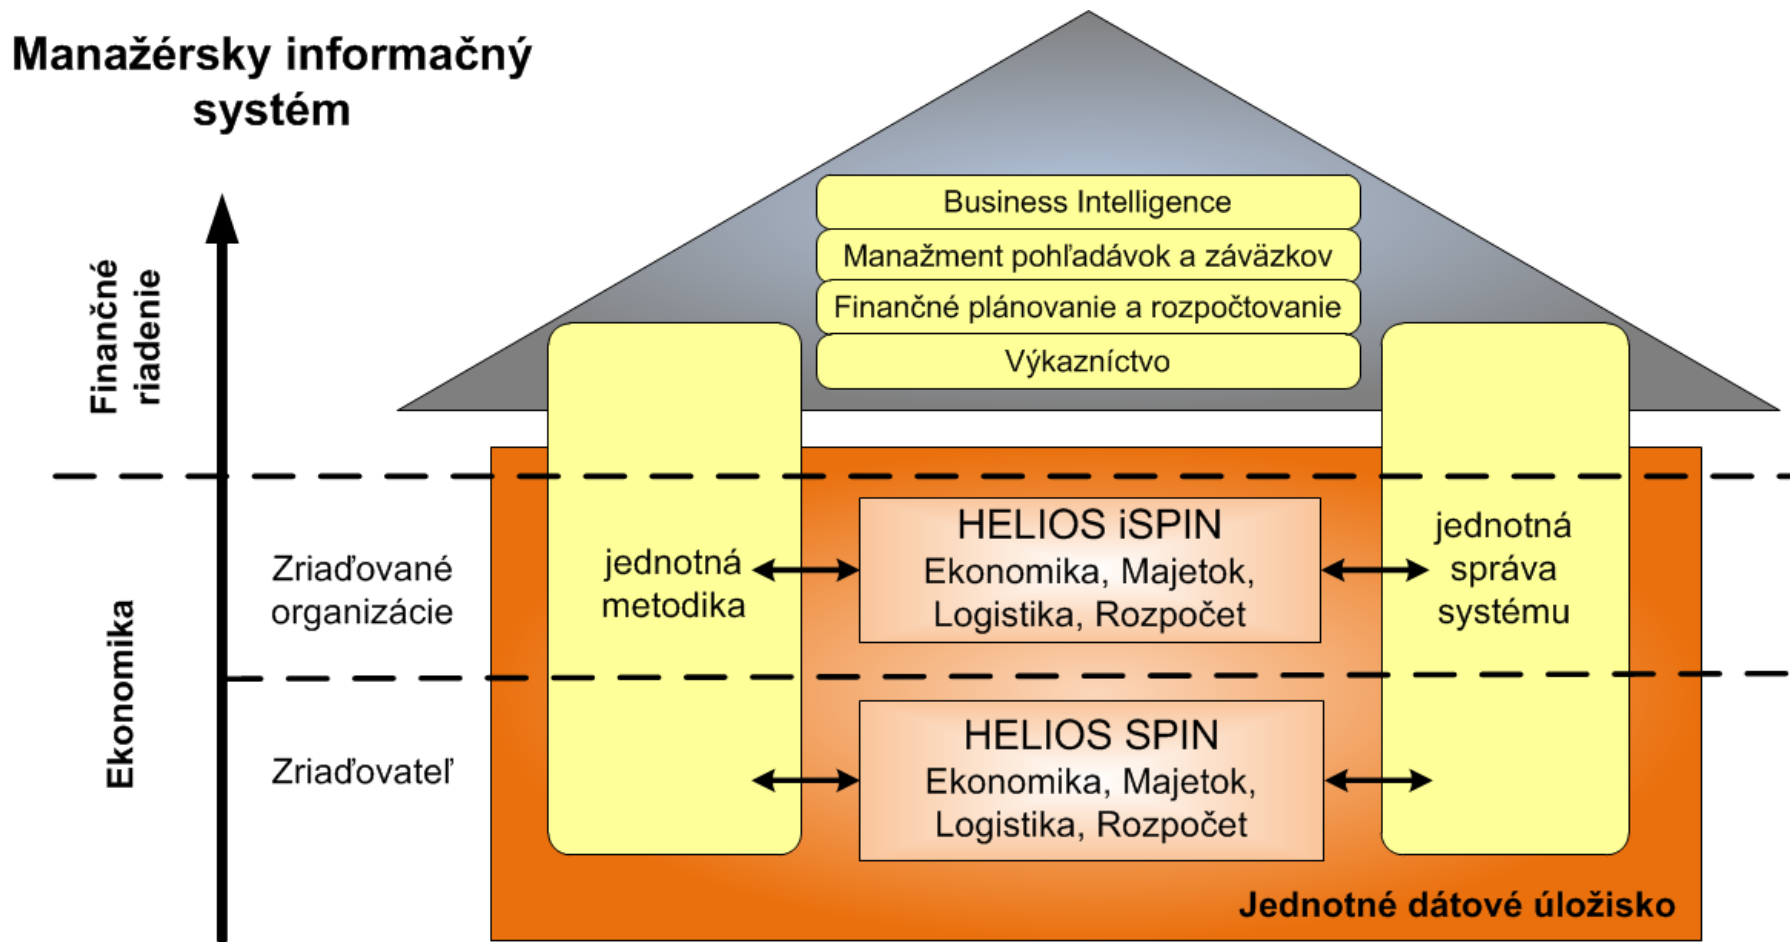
Manažérsky informačný systém

Finančné riadenie

Business Intelligence

Manažment pohľadávok a záväzkov

Finančné plánovanie a rozpočtovanie

Výkazníctvo

Ekonomika

Zriaďované organizácie

jednotná metodika

HELIOS iSPIN
Ekonomika, Majetok, Logistika, Rozpočet

jednotná správa systému

Zriaďovateľ

HELIOS SPIN
Ekonomika, Majetok, Logistika, Rozpočet

Jednotné dátové úložisko